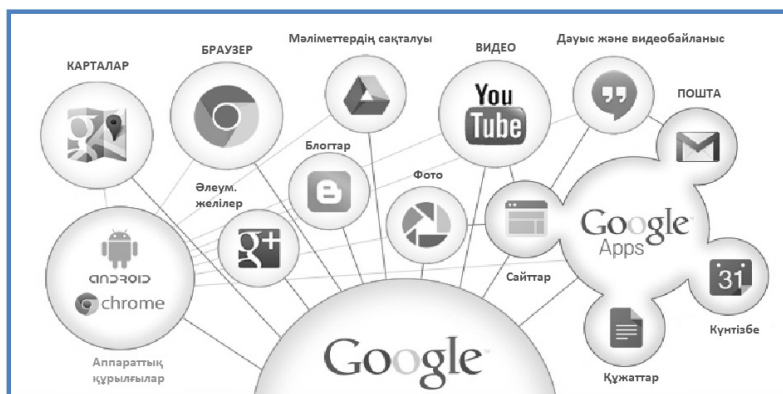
КАРТАЛАР
БРАУЗЕР
Мәліметтердің сақталуы
ВИДЕО
Дауыс және видеобайланыс
ПОШТА
You Tube
Блогтар
Әлеум. желілер
Фото
g+
Сайттар
Google Apps
31
Күнтізбе
android
chrome
Аппараттық құрылғылар
Google
Құжаттар